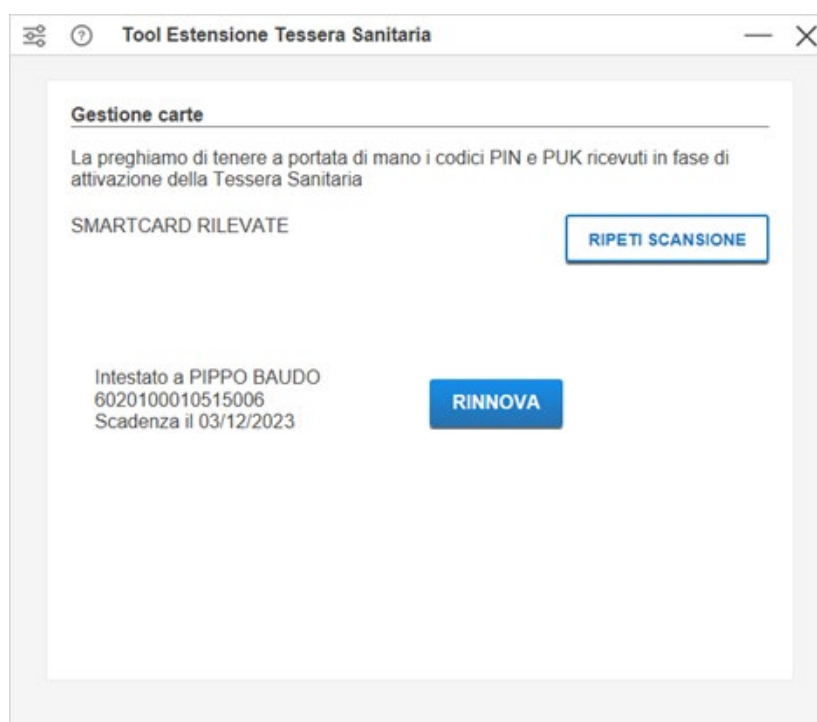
Tool Estensione Tessera Sanitaria

Gestione carte

La preghiamo di tenere a portata di mano i codici PIN e PUK ricevuti in fase di attivazione della Tessera Sanitaria

SMARTCARD RILEVATE

RIPETI SCANSIONE

Intestato a PIPPO BAUDO
6020100010515006
Scadenza il 03/12/2023

RINNOVA